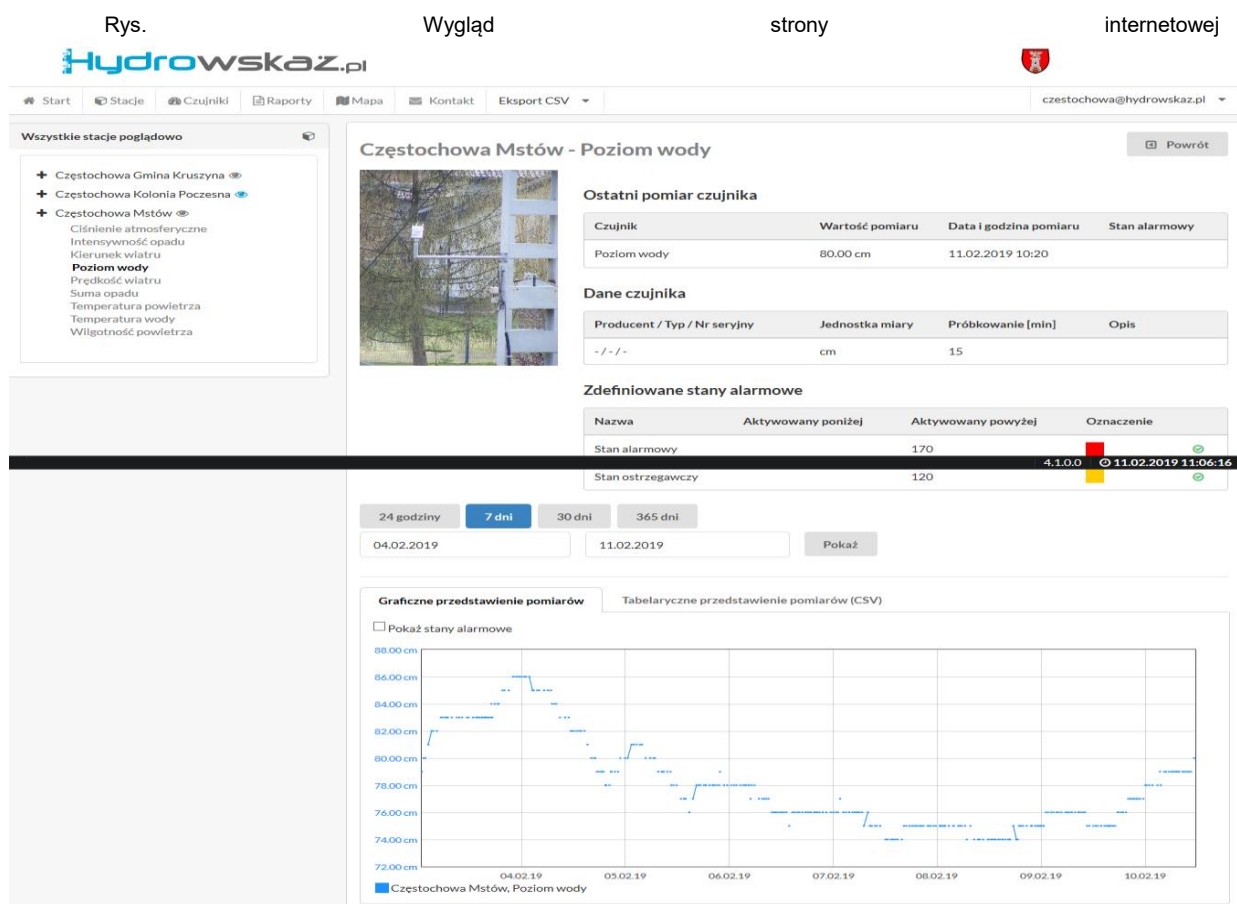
Rys. Wygląd strony internetowej

Hydrowskaz.pl

Start Stacje Czujniki Raporty Mapa Kontakt Eksport CSV

czestochowa@hydrowskaz.pl

Wszystkie stacje poglądowo

Częstochowa Gmina Kruszyna
Częstochowa Kolonia Poczesna
Częstochowa Mstów
Ciśnienie atmosferyczne
Intensywność opadu
Kierunek wiatru
Poziom wody
Prędkość wiatru
Suma opadu
Temperatura powietrza
Temperatura wody
Wilgotność powietrza

Częstochowa Mstów - Poziom wody

Powrót

Ostatni pomiar czujnika

| Czujnik | Wartość pomiaru | Data i godzina pomiaru | Stan alarmowy |
|---|---|---|---|
| Poziom wody | 80.00 cm | 11.02.2019 10:20 | |

Dane czujnika

| Producent / Typ / Nr seryjny | Jednostka miary | Próbkowanie [min] | Opis |
|---|---|---|---|
| - / - / - | cm | 15 | |

Zdefiniowane stany alarmowe

| Nazwa | Aktywowany poniżej | Aktywowany powyżej | Oznaczenie |
|---|---|---|---|
| Stan alarmowy | | 170 | |
| Stan ostrzegawczy | | 120 | |

4.1.0.0 11.02.2019 11:06:16

24 godziny 7 dni 30 dni 365 dni
04.02.2019 11.02.2019 Pokaż

Graficzne przedstawienie pomiarów Tabelaryczne przedstawienie pomiarów (CSV)

Pokaż stany alarmowe

88.00 cm
86.00 cm
84.00 cm
82.00 cm
80.00 cm
78.00 cm
76.00 cm
74.00 cm
72.00 cm

04.02.19 05.02.19 06.02.19 07.02.19 08.02.19 09.02.19 10.02.19

Częstochowa Mstów, Poziom wody